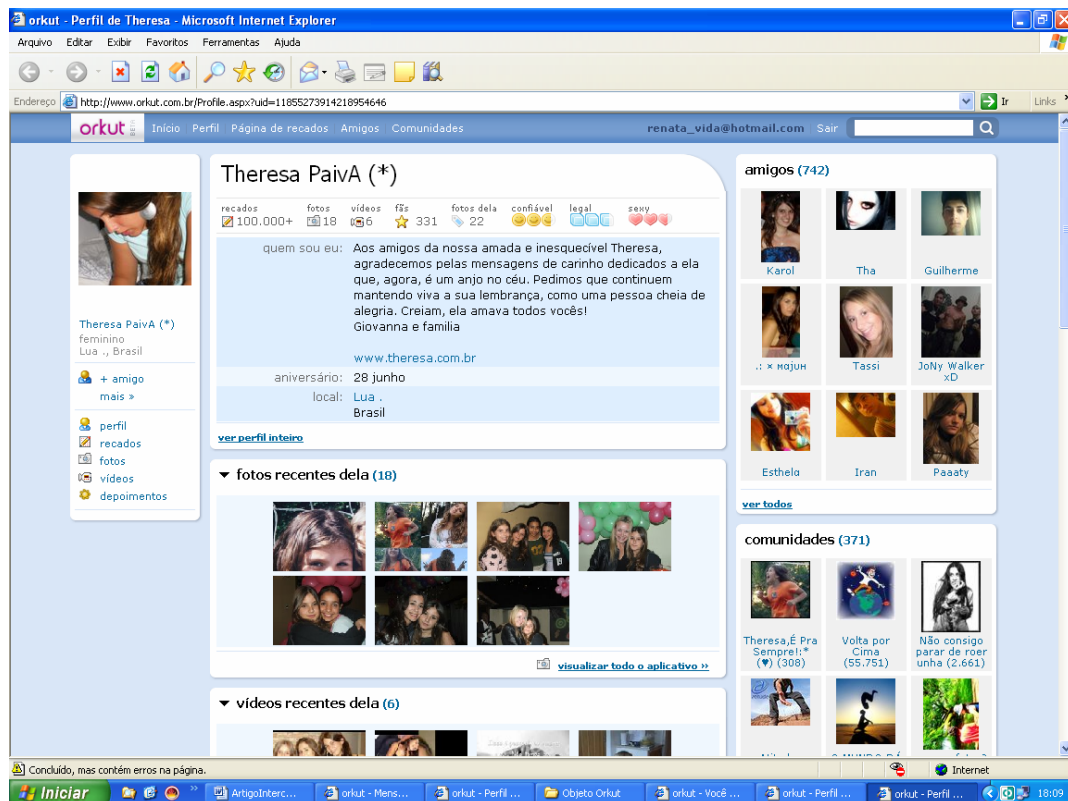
orkut - Perfil de Theresa - Microsoft Internet Explorer

Arquivo Editar Exibir Favoritos Ferramentas Ajuda

Endereço http://www.orkut.com.br/Profile.aspx?uid=11855273914218954646 Ir Links

orkut Início Perfil Página de recados Amigos Comunidades renata_vida@hotmail.com Sair

Theresa PaivA (*)
feminino
Lua ., Brasil

+ amigo
mais »

perfil
recados
fotos
vídeos
depoimentos

Theresa PaivA (*)

recados 100.000+ fotos 18 vídeos 6 fãs 331 fotos dela 22 confiável legal sexy

quem sou eu: Aos amigos da nossa amada e inesquecível Theresa, agradecemos pelas mensagens de carinho dedicados a ela que, agora, é um anjo no céu. Pedimos que continuem mantendo viva a sua lembrança, como uma pessoa cheia de alegria. Creiam, ela amava todos vocês!
Giovanna e familia

www.theresa.com.br

aniversário: 28 junho
local: Lua .
Brasil

ver perfil inteiro

fotos recentes dela (18)

visualizar todo o aplicativo »

vídeos recentes dela (6)

amigos (742)

Karol
Tha
Guilherme
.: × мajuн
Tassi
JoNy Walker xD
Esthela
Iran
Paaaty

ver todos

comunidades (371)

Theresa,É Pra Sempre!:* (♥) (308)
Volta por Cima (55.751)
Não consigo parar de roer unha (2.661)

Concluído, mas contém erros na página. Internet

Iniciar ArtigoInterc... orkut - Mens... orkut - Perfil ... Objeto Orkut orkut - Você ... orkut - Perfil ... orkut - Perfil ... 18:09